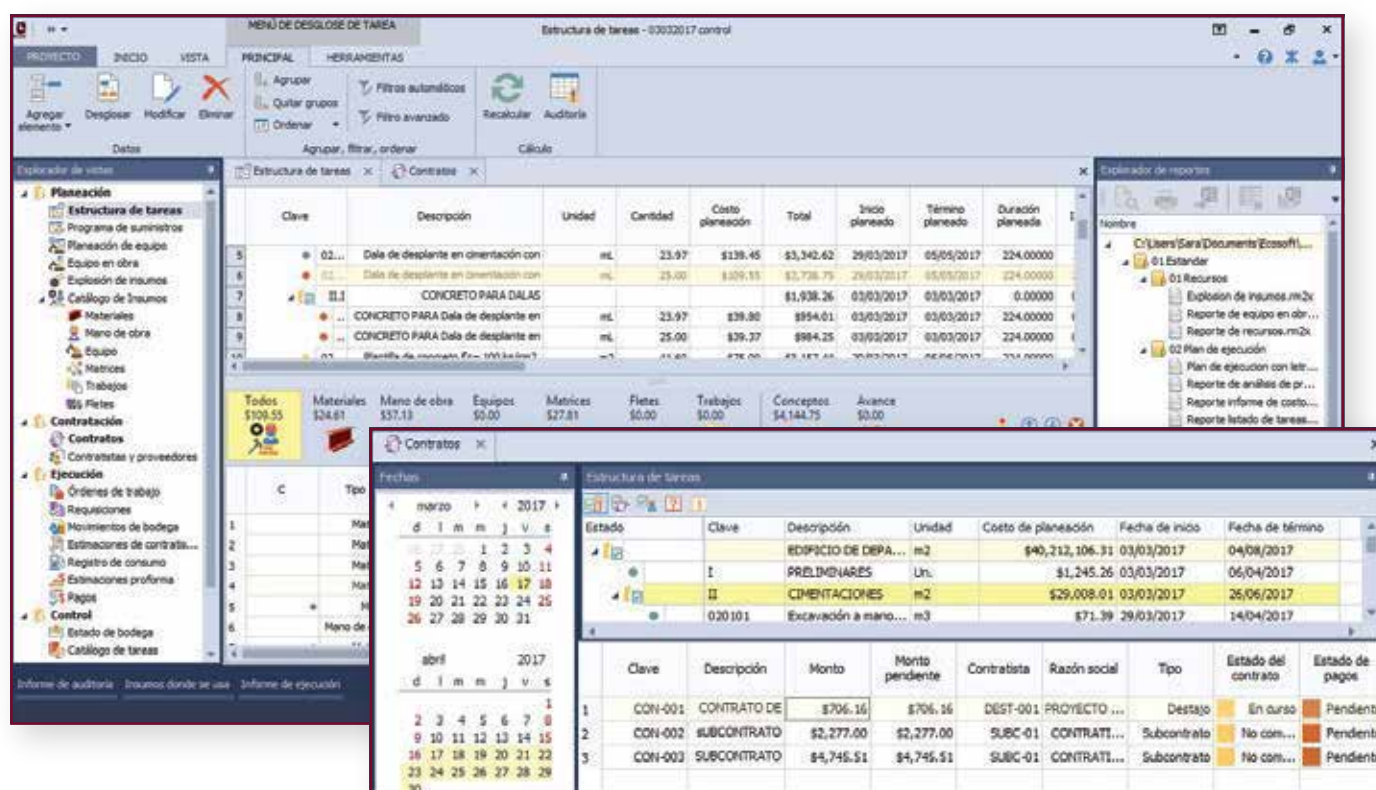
MENÚ DE DESGLOSE DE TAREA
Estructura de tareas - 03032017 control

PROYECTO INICIO VISTA PRINCIPAL HERRAMIENTAS

Agregar elemento Desglosar Modificar Eliminar
Datos
Agrupar
Quitar grupos
Ordenar
Filtros automáticos
Filtro avanzado
Agrupar, filtrar, ordenar
Recalcular Auditoría
Cálculo

Explorador de vistas
Planeación
Estructura de tareas
Programa de suministros
Planeación de equipo
Equipo en obra
Explosión de insumos
Catálogo de Insumos
Materiales
Mano de obra
Equipo
Matrices
Trabajos
Fletes
Contratación
Contratos
Contratistas y proveedores
Ejecución
Órdenes de trabajo
Requisiciones
Movimientos de bodega
Estimaciones de contratis...
Registro de consumo
Estimaciones proforma
Pagos
Control
Estado de bodega
Catálogo de tareas

Informe de auditoría Insumos donde se usa Informe de ejecución

Estructura de tareas Contratos

| | Clave | Descripción | Unidad | Cantidad | Costo planeación | Total | Inicio planeado | Término planeado | Duración planeada |
|---|---|---|---|---|---|---|---|---|---|
| 5 | 02... | Dala de desplante en cimentación con | mL | 23.97 | $139.45 | $3,342.62 | 29/03/2017 | 05/05/2017 | 224.00000 |
| 6 | 02... | Dala de desplante en cimentación con | mL | 25.00 | $109.55 | $2,738.75 | 29/03/2017 | 05/05/2017 | 224.00000 |
| 7 | II.I | CONCRETO PARA DALAS | | | | $1,938.26 | 03/03/2017 | 03/03/2017 | 0.00000 |
| 8 | ... | CONCRETO PARA Dala de desplante en | mL | 23.97 | $39.80 | $954.01 | 03/03/2017 | 03/03/2017 | 224.00000 |
| 9 | ... | CONCRETO PARA Dala de desplante en | mL | 25.00 | $39.37 | $984.25 | 03/03/2017 | 03/03/2017 | 224.00000 |

Todos $109.55 Materiales $24.61 Mano de obra $57.13 Equipos $0.00 Matrices $27.81 Fletes $0.00 Trabajos $0.00 Conceptos $4,144.75 Avance $0.00

Explorador de reportes
Nombre
C:\Users\Sara\Documents\Ecosoft\...
01 Estándar
01 Recursos
Explosion de insumos.rm2x
Reporte de equipo en obr...
Reporte de recursos.rm2x
02 Plan de ejecución
Plan de ejecucion con letr...
Reporte de análisis de pr...
Reporte informe de costo...
Reporte listado de tareas...

Contratos
Fechas
marzo 2017
d l m m j v s
26 27 28 1 2 3 4
5 6 7 8 9 10 11
12 13 14 15 16 17 18
19 20 21 22 23 24 25
26 27 28 29 30 31
abril 2017
d l m m j v s
1
2 3 4 5 6 7 8
9 10 11 12 13 14 15
16 17 18 19 20 21 22
23 24 25 26 27 28 29
30

Estructura de tareas

| Estado | Clave | Descripción | Unidad | Costo de planeación | Fecha de inicio | Fecha de término |
|---|---|---|---|---|---|---|
| | | EDIFICIO DE DEPA... | m2 | $40,212,106.31 | 03/03/2017 | 04/08/2017 |
| | I | PRELIMINARES | Un. | $1,245.26 | 03/03/2017 | 06/04/2017 |
| | II | CIMENTACIONES | m2 | $29,008.01 | 03/03/2017 | 26/06/2017 |
| | 020101 | Excavación a mano... | m3 | $71.39 | 29/03/2017 | 14/04/2017 |

| | Clave | Descripción | Monto | Monto pendiente | Contratista | Razón social | Tipo | Estado del contrato | Estado de pagos |
|---|---|---|---|---|---|---|---|---|---|
| 1 | CON-001 | CONTRATO DE | $706.16 | $706.16 | DEST-001 | PROYECTO ... | Destajo | En curso | Pendient |
| 2 | CON-002 | SUBCONTRATO | $2,277.00 | $2,277.00 | SUBC-01 | CONTRATI... | Subcontrato | No com... | Pendient |
| 3 | CON-003 | SUBCONTRATO | $4,745.51 | $4,745.51 | SUBC-01 | CONTRATI... | Subcontrato | No com... | Pendient |

C Tipo
Mano de